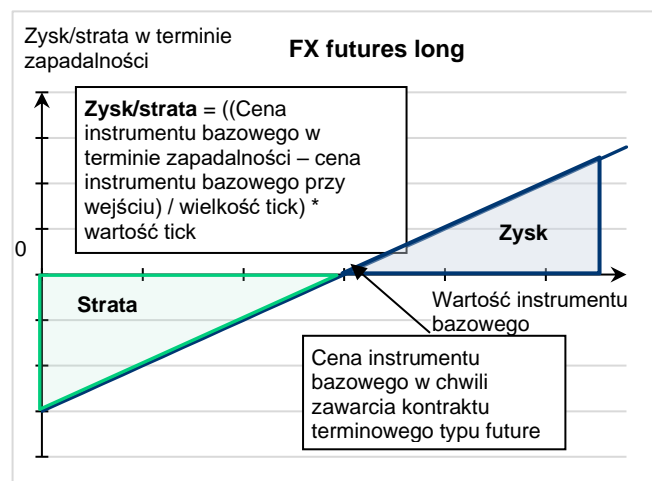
Zysk/strata w terminie zapadalności

FX futures long

**Zysk/strata** = ((Cena instrumentu bazowego w terminie zapadalności – cena instrumentu bazowego przy wejściu) / wielkość tick) * wartość tick

0

Zysk

Strata

Wartość instrumentu bazowego

Cena instrumentu bazowego w chwili zawarcia kontraktu terminowego typu future